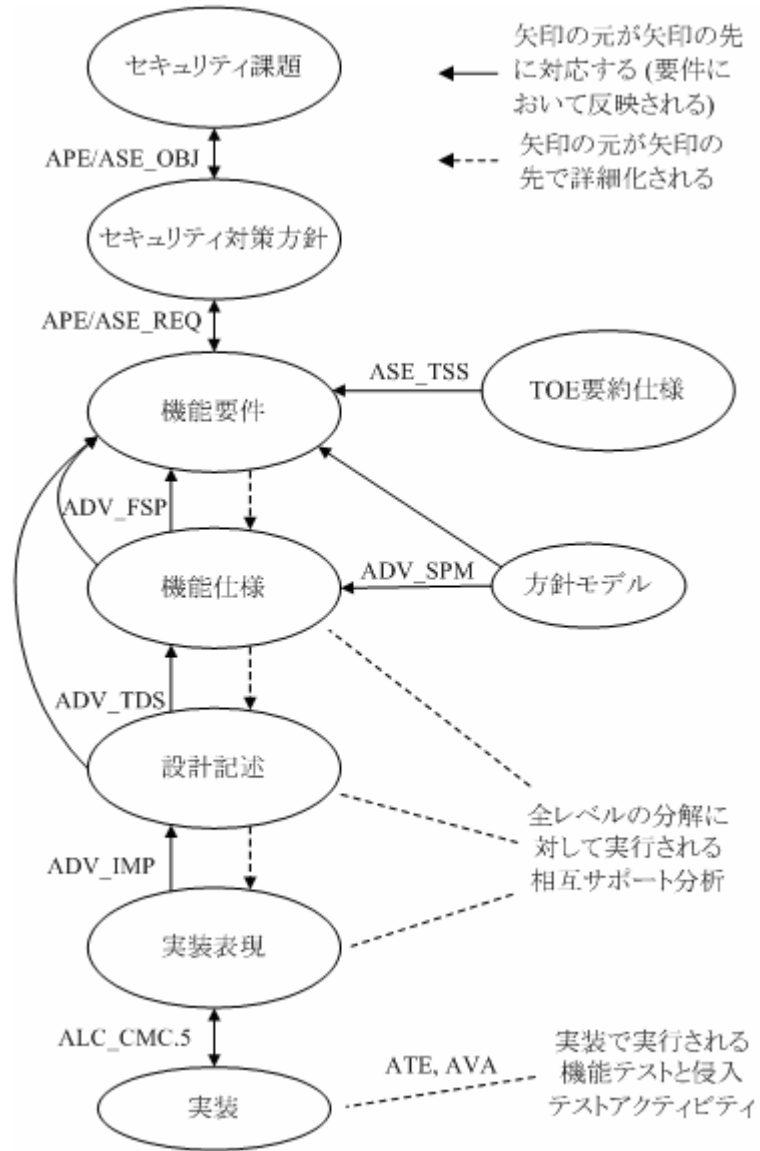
セキュリティ課題

矢印の元が矢印の先に対応する (要件において反映される)

矢印の元が矢印の先で詳細化される

APE/ASE_OBJ

セキュリティ対策方針

APE/ASE_REQ

ASE_TSS

機能要件

TOE要約仕様

ADV_FSP

機能仕様

ADV_SPM

方針モデル

ADV_TDS

設計記述

全レベルの分解に対して実行される相互サポート分析

ADV_IMP

実装表現

ALC_CMC.5

ATE, AVA

実装で実行される機能テストと侵入テストアクティビティ

実装